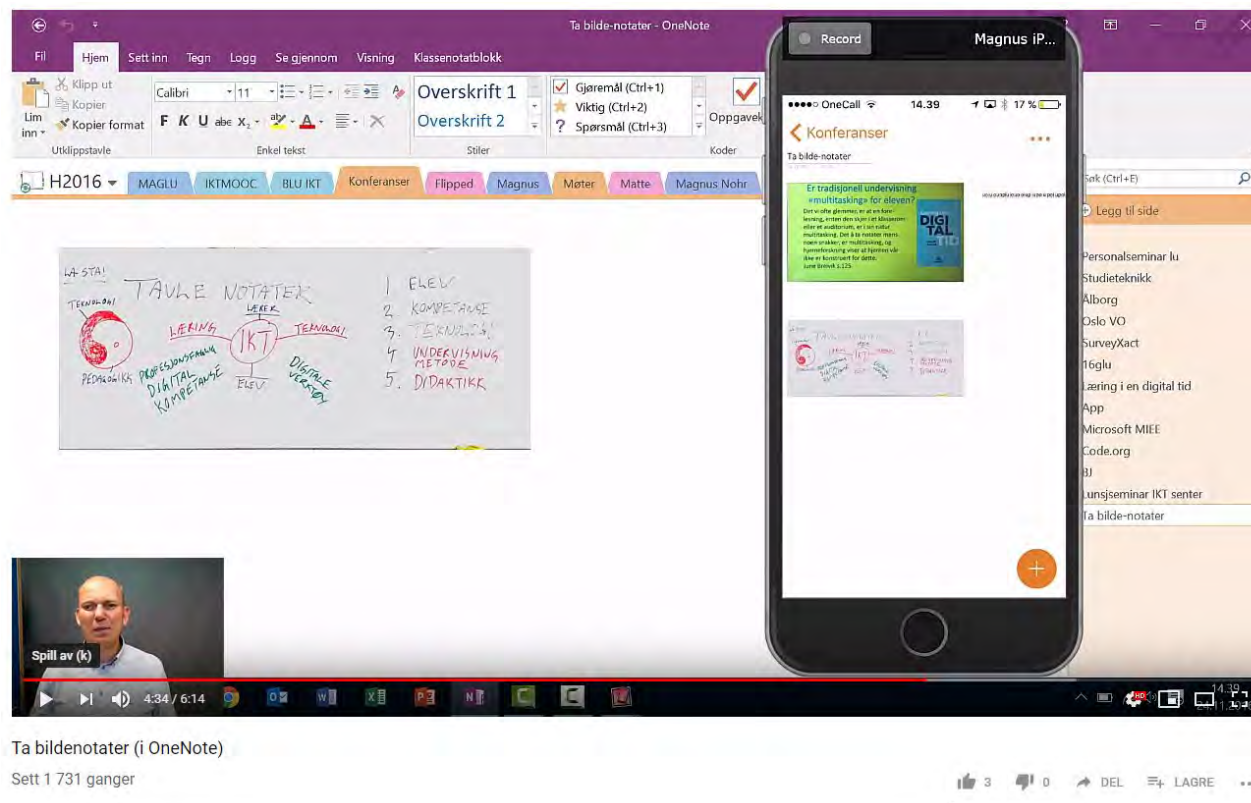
Ta bilde-notater - OneNote

Fil Hjem Sett inn Tegn Logg Se gjennom Visning Klassenotatblokk

Klipp ut
Kopier
Lim inn
Kopier format
Utklippstavle

Calibri 11
F K U abe $x_2$
Enkel tekst

Overskrift 1
Overskrift 2
Stiler

Gjøremål (Ctrl+1)
Viktig (Ctrl+2)
Spørsmål (Ctrl+3)
Oppgavek
Koder

H2016 MAGLU IKTMOOC BLU IKT Konferanser Flipped Magnus Møter Matte Magnus Nohr

LA STÅ!
TAVLE NOTATER
TEKNOLOGI
LÆRING
LÆRER
IKT
TEKNOLOGI
PEDAGOGIKK
PROFESJONSFAGLIG DIGITAL KOMPETANSE
ELEV
DIGITALE VERKTØY
1. ELEV
2. KOMPETANSE
3. TEKNOLOGI
4. UNDERVISNING METODE
5. DIDAKTIKK

Record Magnus iP...

OneCall 14.39 17 %
Konferanser
Ta bilde-notater

Er tradisjonell undervisning «multitasking» for eleven?
DIGITAL TID

Søk (Ctrl+E)
Legg til side
Personalseminar lu
Studieteknikk
Alborg
Oslo VO
SurveyXact
16glu
Læring i en digital tid
App
Microsoft MIEE
Code.org
BJ
Lunsjseminar IKT senter
Ta bilde-notater

Spill av (k)
4:34 / 6:14

Ta bildenotater (i OneNote)
Sett 1 731 ganger
3 0 DEL LAGRE